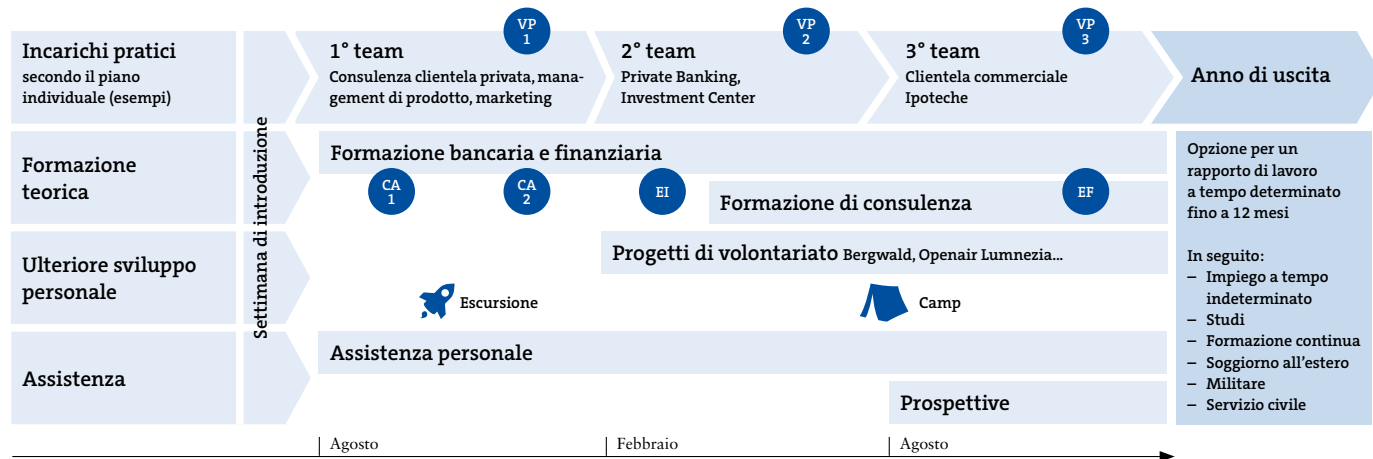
Incarichi pratici
secondo il piano individuale (esempi)

Settimana di introduzione

VP 1
1° team
Consulenza clientela privata, management di prodotto, marketing

VP 2
2° team
Private Banking, Investment Center

VP 3
3° team
Clientela commerciale
Ipoteche

Anno di uscita

Formazione teorica

Formazione bancaria e finanziaria

CA 1
CA 2
EI
Formazione di consulenza
EF

Opzione per un rapporto di lavoro a tempo determinato fino a 12 mesi

In seguito:
– Impiego a tempo indeterminato
– Studi
– Formazione continua
– Soggiorno all’estero
– Militare
– Servizio civile

Ulteriore sviluppo personale

Progetti di volontariato Bergwald, Openair Lumnezia...

Escursione
Camp

Assistenza

Assistenza personale

Prospettive

Agosto
Febbraio
Agosto